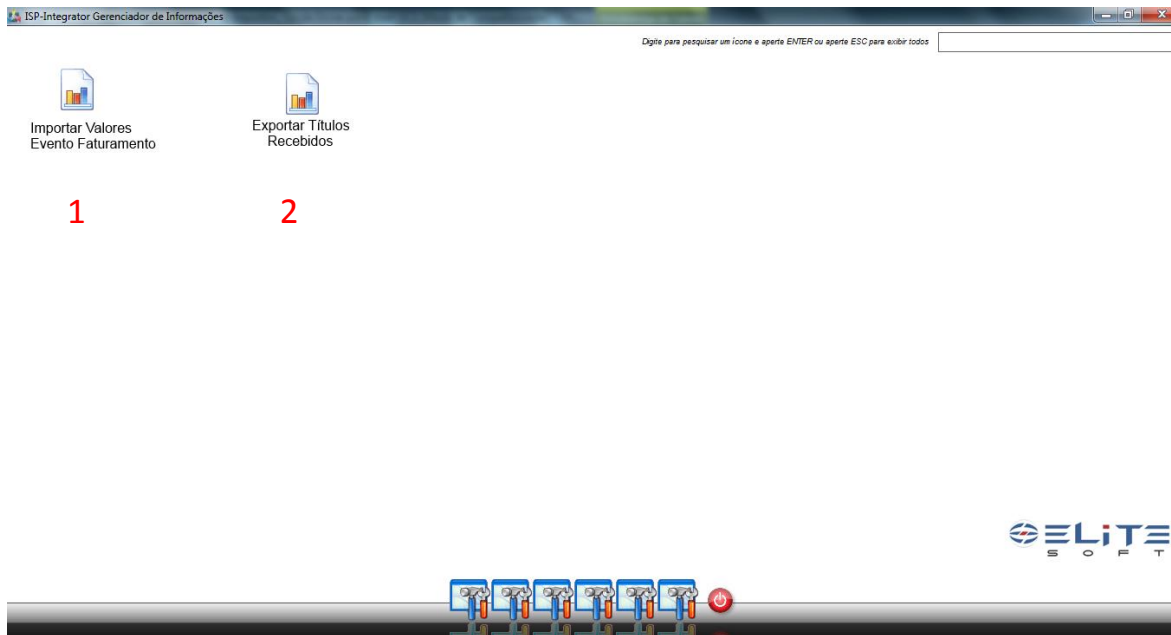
ISP-Integrator Gerenciador de Informações

Digite para pesquisar um ícone e aperte ENTER ou aperte ESC para exibir todos

Importar Valores Evento Faturamento

Exportar Títulos Recebidos

1

2

ELITE
SOFT